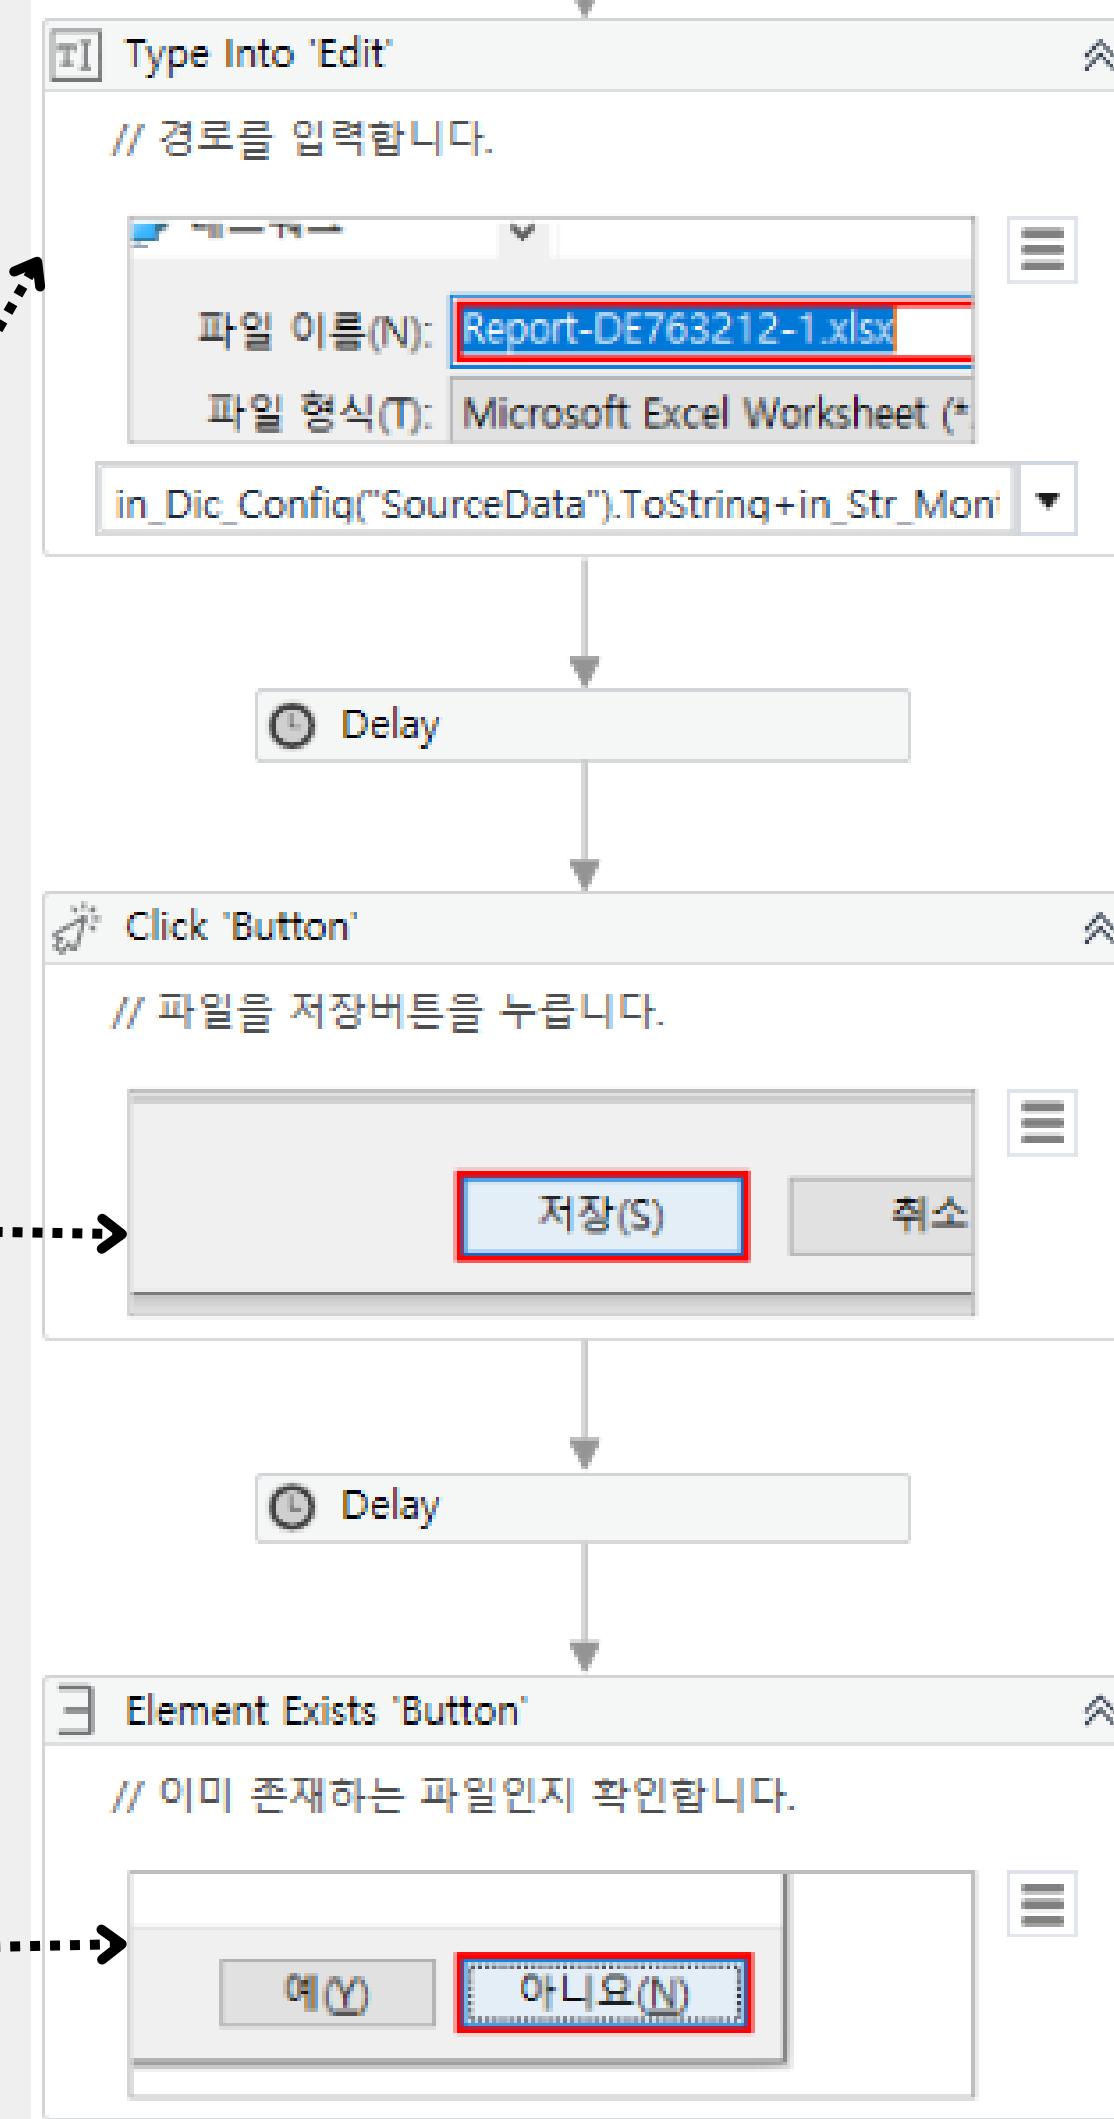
Type Into 'Edit'

// 경로를 입력합니다.

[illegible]

파일 이름(N): Report-DE763212-1.xlsx

파일 형식(T): Microsoft Excel Worksheet (*.

in_Dic_Config("SourceData").ToString+in_Str_Mon

Delay

Click 'Button'

// 파일을 저장버튼을 누릅니다.

저장(S)

취소

Delay

Element Exists 'Button'

// 이미 존재하는 파일인지 확인합니다.

예(Y)

아니요(N)